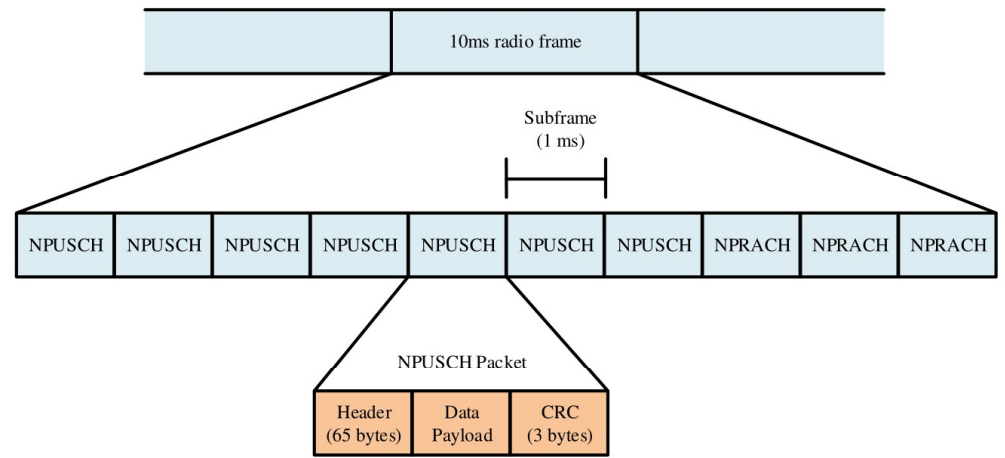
10ms radio frame

Subframe
(1 ms)

| NPUSCH | NPUSCH | NPUSCH | NPUSCH | NPUSCH | NPUSCH | NPUSCH | NPRACH | NPRACH | NPRACH |
|---|---|---|---|---|---|---|---|---|---|

NPUSCH Packet

| Header (65 bytes) | Data Payload | CRC (3 bytes) |
|---|---|---|